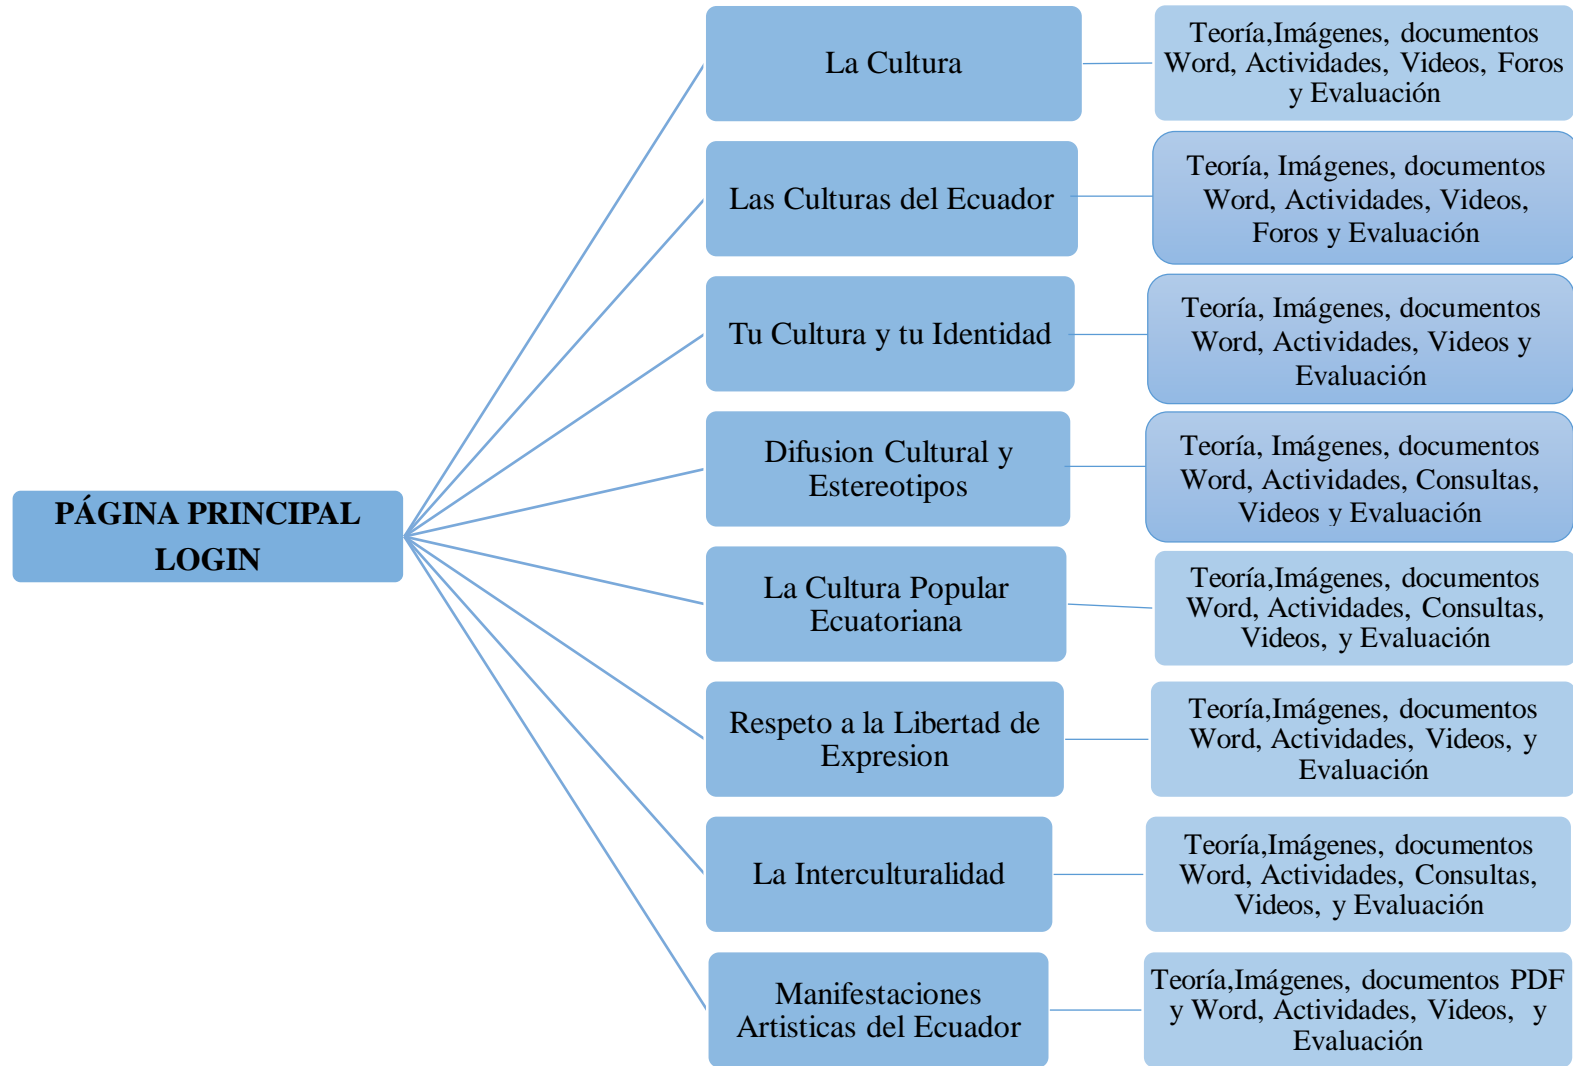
PÁGINA PRINCIPAL LOGIN

La Cultura

Teoría,Imágenes, documentos Word, Actividades, Videos, Foros y Evaluación

Las Culturas del Ecuador

Teoría, Imágenes, documentos Word, Actividades, Videos, Foros y Evaluación

Tu Cultura y tu Identidad

Teoría, Imágenes, documentos Word, Actividades, Videos y Evaluación

Difusion Cultural y Estereotipos

Teoría, Imágenes, documentos Word, Actividades, Consultas, Videos y Evaluación

La Cultura Popular Ecuatoriana

Teoría,Imágenes, documentos Word, Actividades, Consultas, Videos, y Evaluación

Respeto a la Libertad de Expresion

Teoría,Imágenes, documentos Word, Actividades, Videos, y Evaluación

La Interculturalidad

Teoría,Imágenes, documentos Word, Actividades, Consultas, Videos, y Evaluación

Manifestaciones Artisticas del Ecuador

Teoría,Imágenes, documentos PDF y Word, Actividades, Videos, y Evaluación